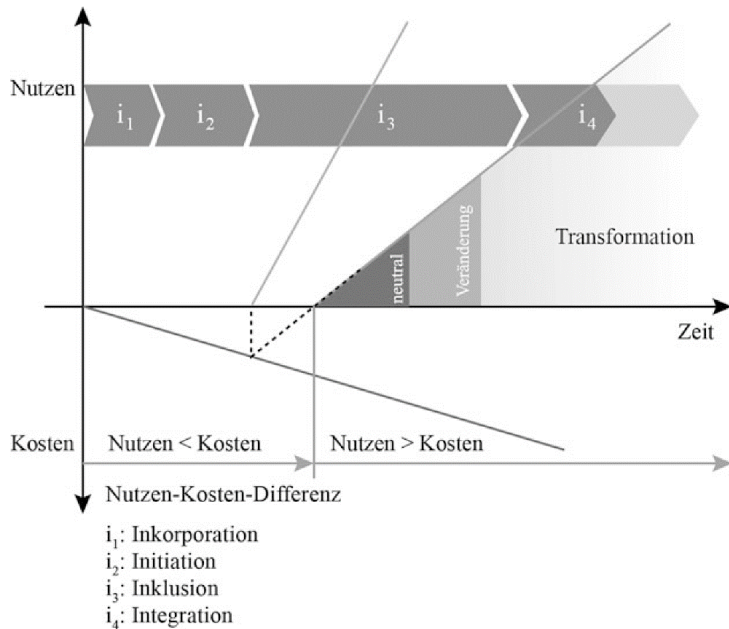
Nutzen

$i_1$ $i_2$ $i_3$ $i_4$

Transformation

Veränderung

neutral

Zeit

Kosten

Nutzen < Kosten

Nutzen > Kosten

Nutzen-Kosten-Differenz

$i_1$: Inkorporation
$i_2$: Initiation
$i_3$: Inklusion
$i_4$: Integration